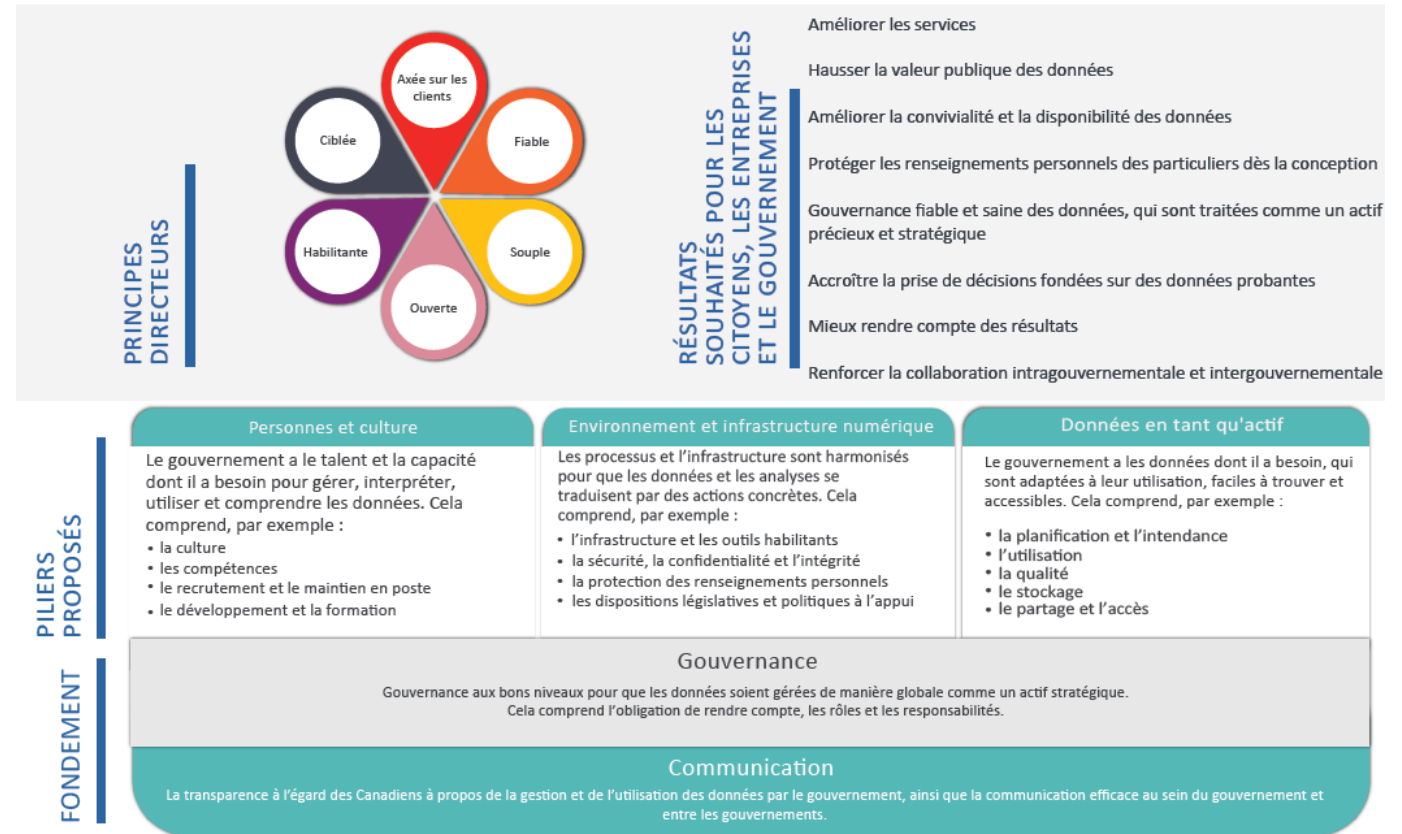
PRINCIPES DIRECTEURS

Axée sur les clients

Fiable

Souple

Ouverte

Habilitante

Ciblée

RÉSULTATS SOUHAITÉS POUR LES CITOYENS, LES ENTREPRISES ET LE GOUVERNEMENT

Améliorer les services

Hausser la valeur publique des données

Améliorer la convivialité et la disponibilité des données

Protéger les renseignements personnels des particuliers dès la conception

Gouvernance fiable et saine des données, qui sont traitées comme un actif précieux et stratégique

Accroître la prise de décisions fondées sur des données probantes

Mieux rendre compte des résultats

Renforcer la collaboration intragouvernementale et intergouvernementale

PILIERS PROPOSÉS

Personnes et culture

Le gouvernement a le talent et la capacité dont il a besoin pour gérer, interpréter, utiliser et comprendre les données. Cela comprend, par exemple :
• la culture
• les compétences
• le recrutement et le maintien en poste
• le développement et la formation

Environnement et infrastructure numérique

Les processus et l'infrastructure sont harmonisés pour que les données et les analyses se traduisent par des actions concrètes. Cela comprend, par exemple :
• l'infrastructure et les outils habilitants
• la sécurité, la confidentialité et l'intégrité
• la protection des renseignements personnels
• les dispositions législatives et politiques à l'appui

Données en tant qu'actif

Le gouvernement a les données dont il a besoin, qui sont adaptées à leur utilisation, faciles à trouver et accessibles. Cela comprend, par exemple :
• la planification et l'intendance
• l'utilisation
• la qualité
• le stockage
• le partage et l'accès

FONDEMENT

Gouvernance

Gouvernance aux bons niveaux pour que les données soient gérées de manière globale comme un actif stratégique.
Cela comprend l'obligation de rendre compte, les rôles et les responsabilités.

Communication

La transparence à l'égard des Canadiens à propos de la gestion et de l'utilisation des données par le gouvernement, ainsi que la communication efficace au sein du gouvernement et entre les gouvernements.